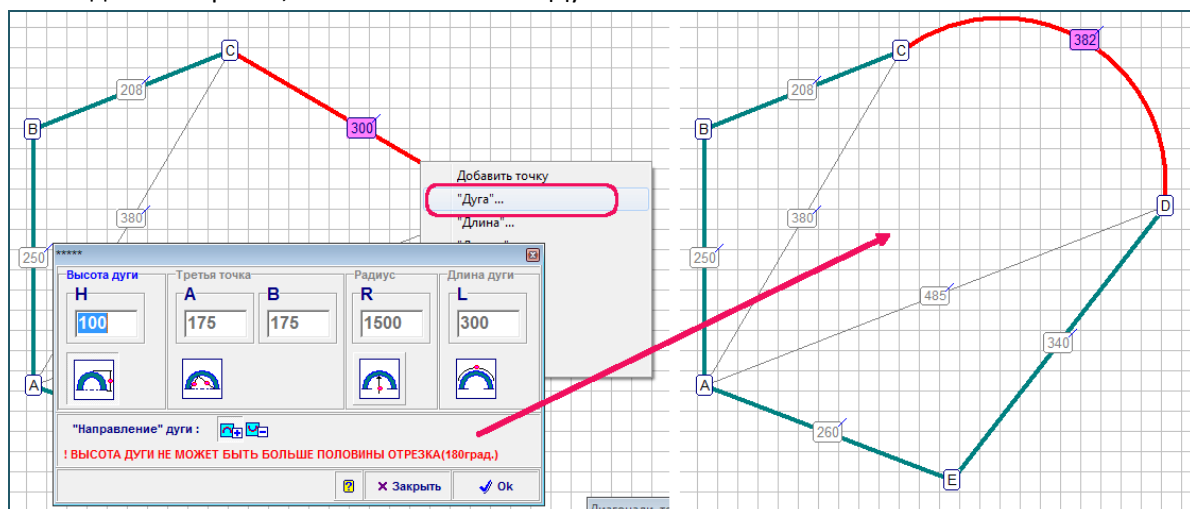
C
208
B
300
380
250
A

Добавить точку
"Дуга"...
"Длина"...
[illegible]

*****
Высота дуги
H
100
Третья точка
A
175
B
175
Радиус
R
1500
Длина дуги
L
300

"Направление" дуги :
! ВЫСОТА ДУГИ НЕ МОЖЕТ БЫТЬ БОЛЬШЕ ПОЛОВИНЫ ОТРЕЗКА(180град.)
? ✕ Закрыть ✓ Ok

C
382
208
B
380
D
250
485
340
A
260
E